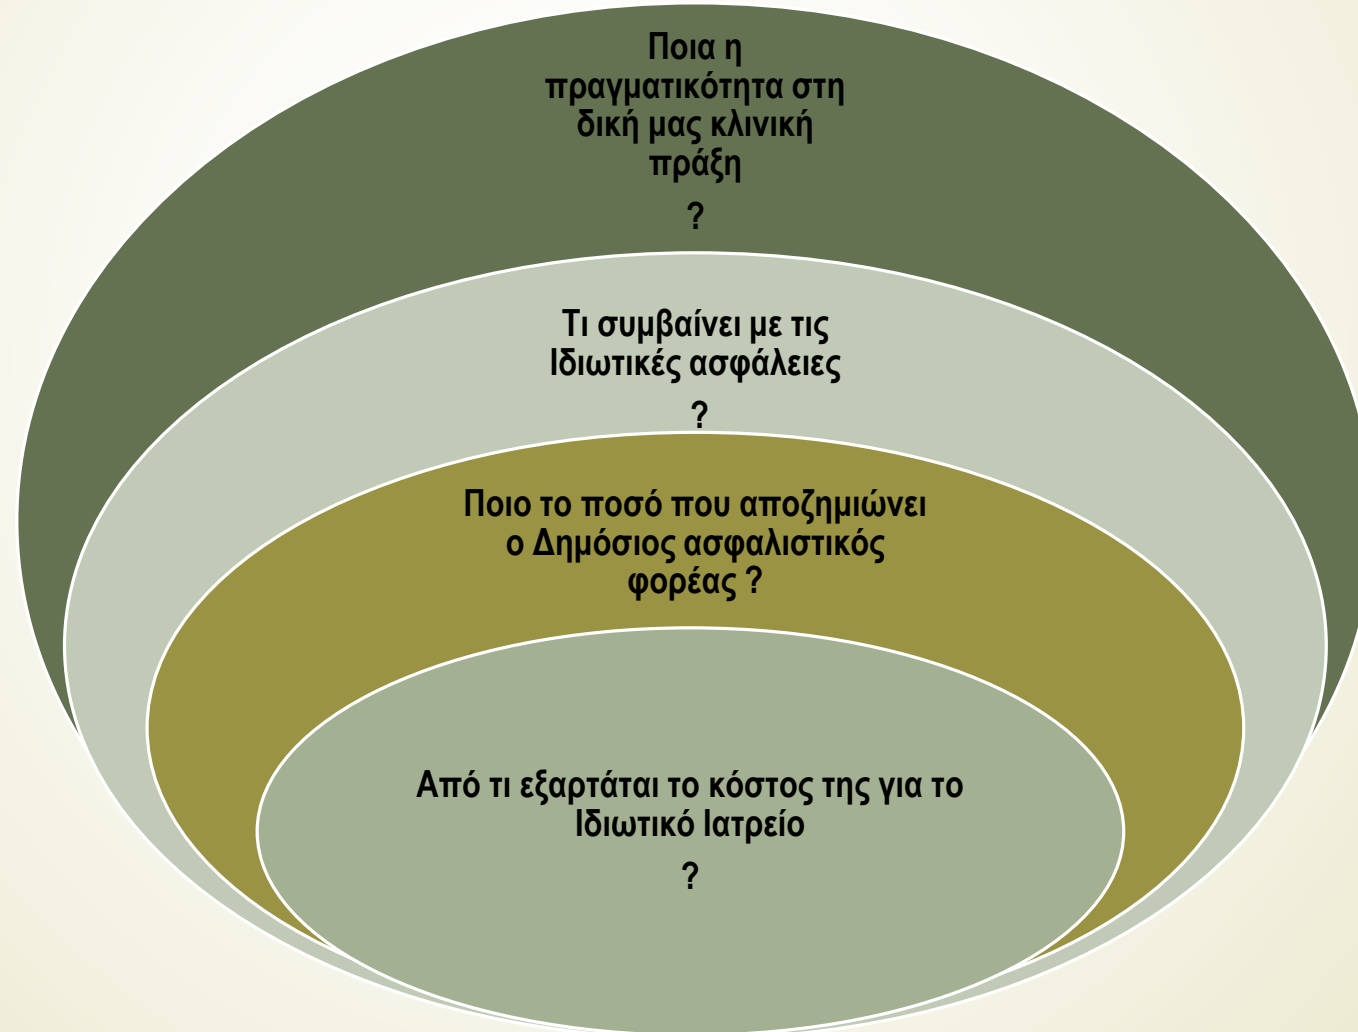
Ποια η πραγματικότητα στη δική μας κλινική πράξη

?

Τι συμβαίνει με τις Ιδιωτικές ασφάλειες

?

Ποιο το ποσό που αποζημιώνει ο Δημόσιος ασφαλιστικός φορέας ?

Από τι εξαρτάται το κόστος της για το Ιδιωτικό Ιατρείο

?